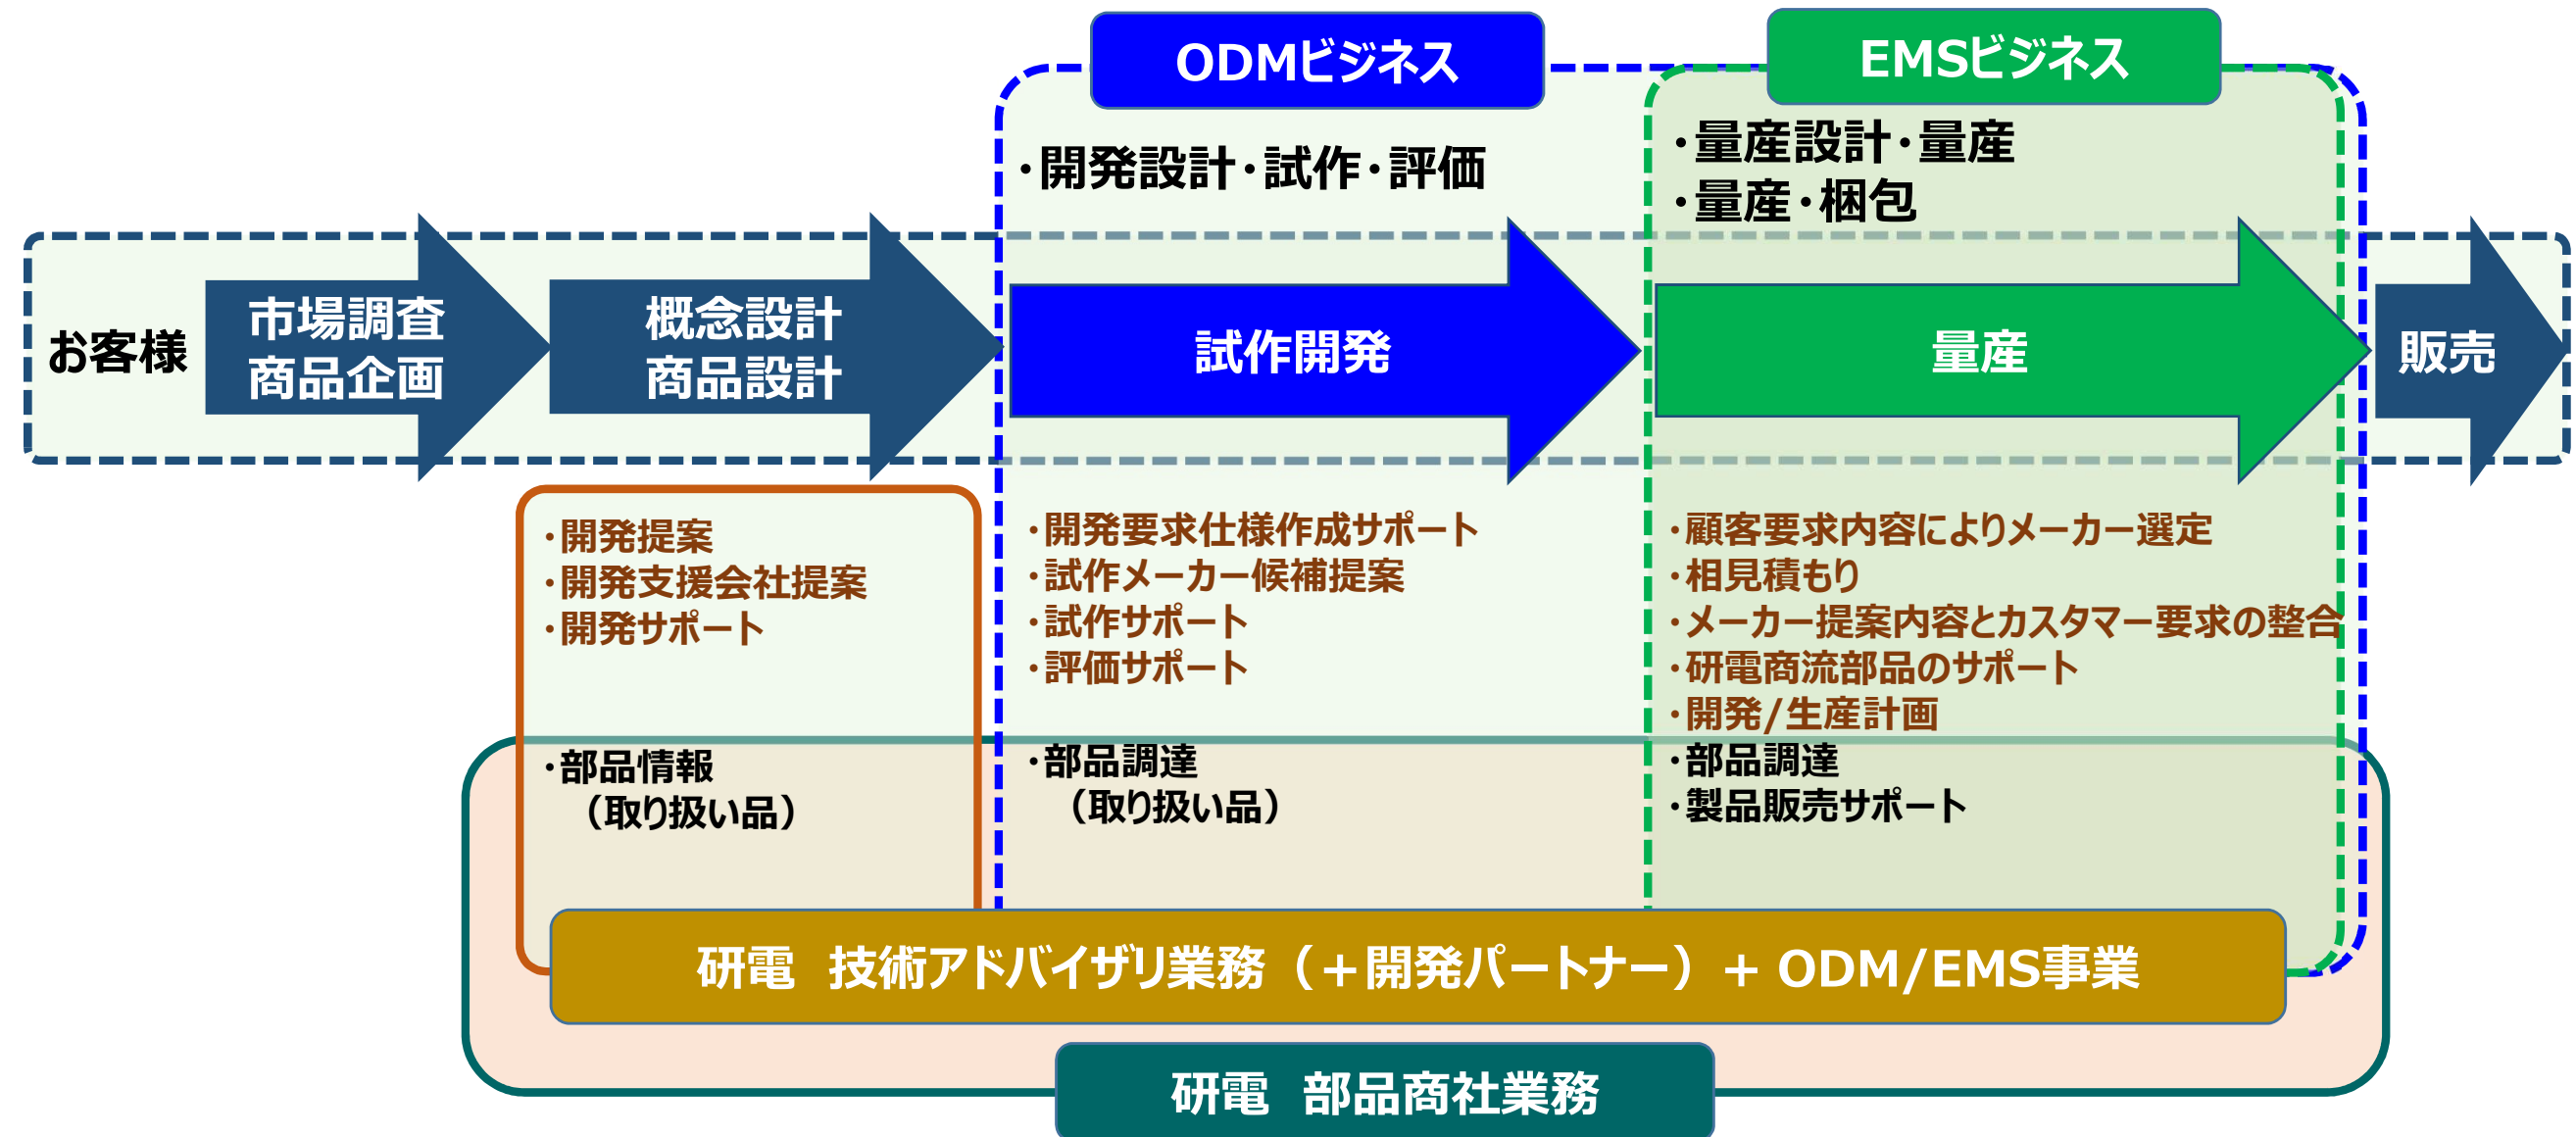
ODMビジネス

EMSビジネス

・開発設計・試作・評価

・量産設計・量産
・量産・梱包

お客様

市場調査
商品企画

概念設計
商品設計

試作開発

量産

販売

・開発提案
・開発支援会社提案
・開発サポート

・開発要求仕様作成サポート
・試作メーカー候補提案
・試作サポート
・評価サポート

・顧客要求内容によりメーカー選定
・相見積もり
・メーカー提案内容とカスタマー要求の整合
・研電商流部品のサポート
・開発/生産計画

・部品情報
（取り扱い品）

・部品調達
（取り扱い品）

・部品調達
・製品販売サポート

研電　技術アドバイザリ業務（＋開発パートナー）＋ ODM/EMS事業

研電　部品商社業務